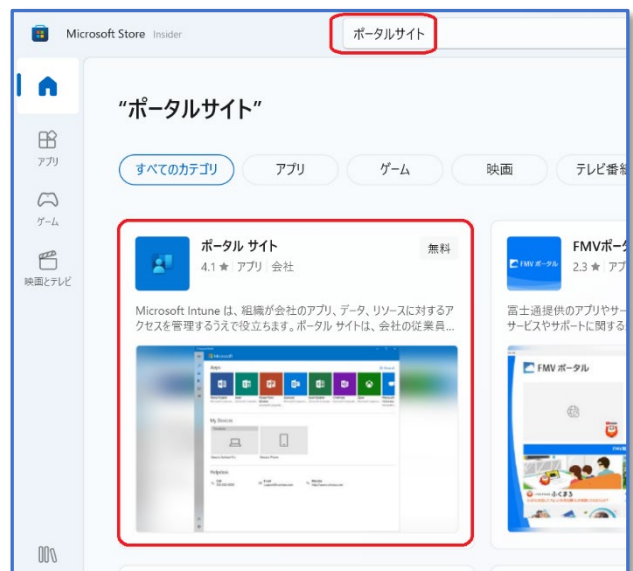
Microsoft Store Insider

ポータルサイト

アプリ

ゲーム

映画とテレビ

"ポータルサイト"

すべてのカテゴリ

アプリ

ゲーム

映画

テレビ番

ポータル サイト

無料

4.1 ★ アプリ | 会社

Microsoft Intune は、組織が会社のアプリ、データ、リソースに対するアクセスを管理するうえで役立ちます。ポータル サイトは、会社の従業員...

FMVポー

FMV ポータル

2.3 ★ ア

富士通提供のアプリやサービスやサポートに関する

FMV ポータル

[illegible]